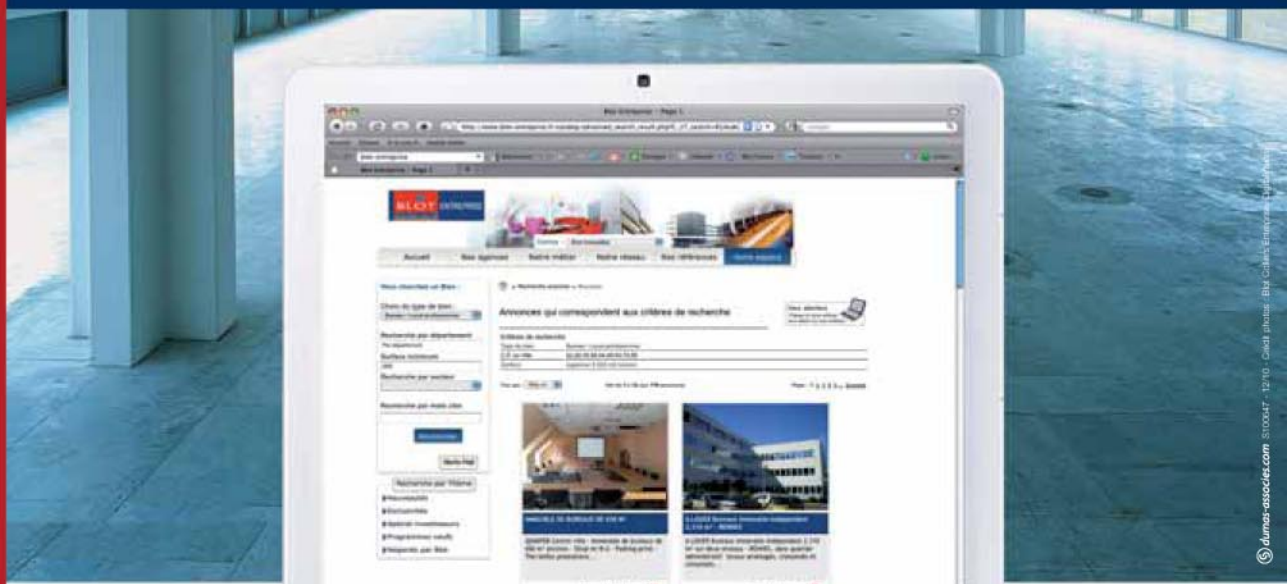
Blot Entreprise - Page 1

BLOT ENTREPRISE

Accueil | Nos agences | Notre métier | Notre réseau | Nos références | Votre espace

Vous cherchez un Bien :

Choix du type de bien :

Recherche par département

Surface minimale

Recherche par secteur

Recherche par mots clés

Rechercher

Recherche par Villeme

Nouveautés

Exclusivités

Spécial investisseurs

Programmes neufs

Séquence par Blot

Annonces qui correspondent aux critères de recherche

Critères de recherche

Mes alertes

dumas-associes.com S10067 - 12/10 - Crédit photos : Blot Cabinet Entreprise - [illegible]